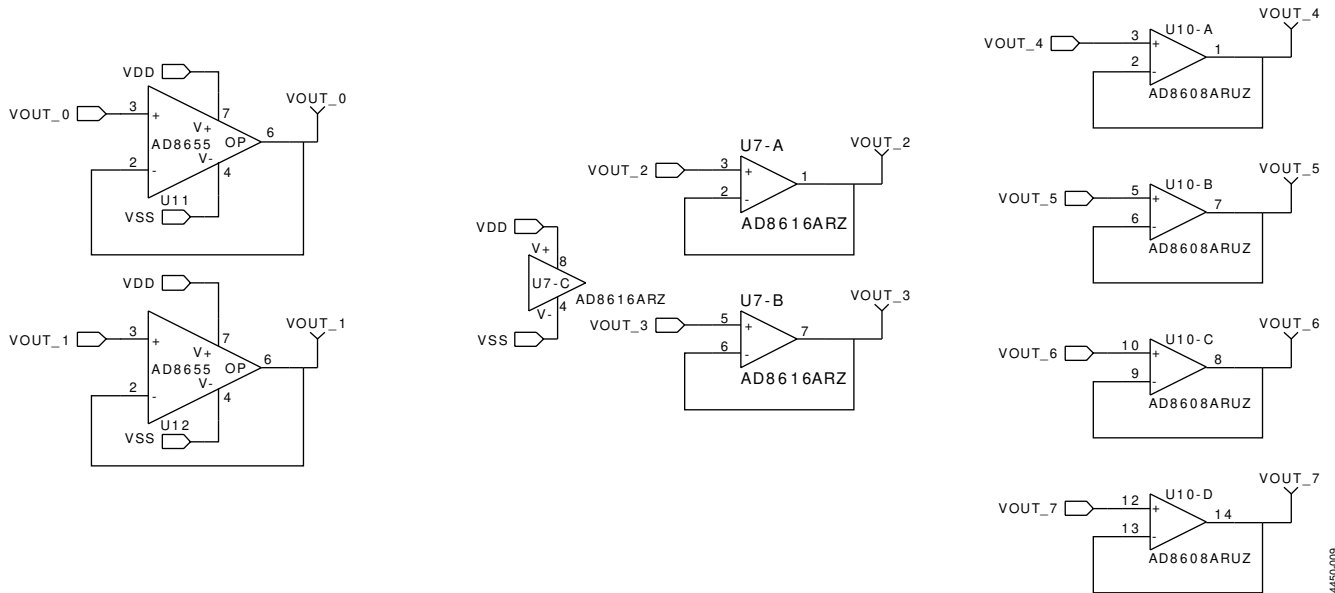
VDD
VOUT_0
3
+
7
V+
AD8655
OP
6
VOUT_0
2
V-
-
4
U11
VSS

VDD
VOUT_1
3
+
7
V+
AD8655
OP
6
VOUT_1
2
V-
-
4
U12
VSS

VDD
V+
8
U7-C
AD8616ARZ
V-
4
VSS

U7-A
VOUT_2
VOUT_2
3
+
1
2
-
AD8616ARZ

U7-B
VOUT_3
VOUT_3
5
+
7
6
-
AD8616ARZ

VOUT_4
VOUT_4
3
U10-A
+
1
2
-
AD8608ARUZ

VOUT_5
VOUT_5
5
U10-B
+
7
6
-
AD8608ARUZ

VOUT_6
VOUT_6
10
U10-C
+
8
9
-
AD8608ARUZ

VOUT_7
VOUT_7
12
U10-D
+
14
13
-
AD8608ARUZ

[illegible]